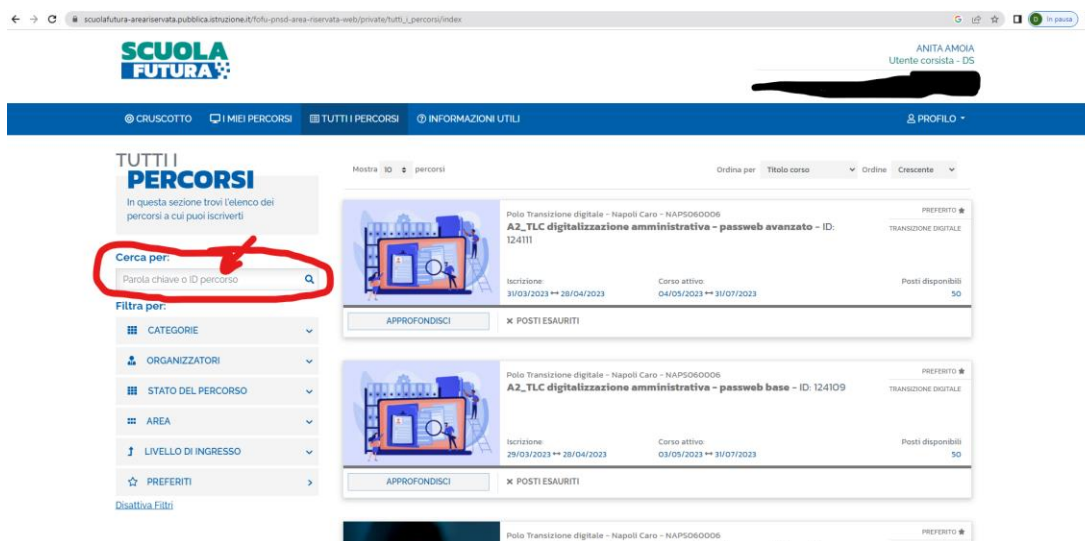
scuolafutura-areariservata.pubblica.istruzione.it/fofu-pnsd-area-riservata-web/private/tutti_i_percorsi/index

In pausa

SCUOLA FUTURA

ANITA AMOIA
Utente corsista - DS

CRUSCOTTO  I MIEI PERCORSI  TUTTI I PERCORSI  INFORMAZIONI UTILI  PROFILO

TUTTI I
PERCORSI
In questa sezione trovi l'elenco dei percorsi a cui puoi iscriverti

Cerca per:
Parola chiave o ID percorso

Filtra per:
CATEGORIE
ORGANIZZATORI
STATO DEL PERCORSO
AREA
LIVELLO DI INGRESSO
PREFERITI
Disattiva Filtri

Mostra 10 percorsi

Ordina per Titolo corso  Ordine Crescente

Polo Transizione digitale - Napoli Caro - NAPS060006
A2_TLC digitalizzazione amministrativa - passweb avanzato - ID: 124111
PREFERITO
TRANSIZIONE DIGITALE
Iscrizione: 31/03/2023 ↔ 28/04/2023
Corso attivo: 04/05/2023 ↔ 31/07/2023
Posti disponibili 50
APPROFONDISCI
× POSTI ESAURITI

Polo Transizione digitale - Napoli Caro - NAPS060006
A2_TLC digitalizzazione amministrativa - passweb base - ID: 124109
PREFERITO
TRANSIZIONE DIGITALE
Iscrizione: 29/03/2023 ↔ 28/04/2023
Corso attivo: 03/05/2023 ↔ 31/07/2023
Posti disponibili 50
APPROFONDISCI
× POSTI ESAURITI

Polo Transizione digitale - Napoli Caro - NAPS060006
PREFERITO